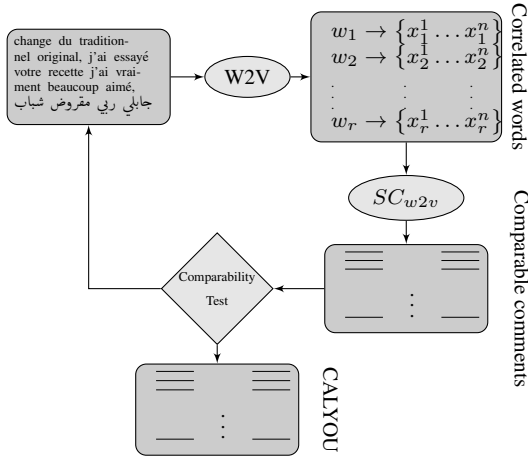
change du traditionnel original, j'ai essayé votre recette j'ai vraiment beaucoup aimé, جابلي ربي مقروض شباب

W2V

$w_1 \rightarrow \{x_1^1 \dots x_1^n\}$
$w_2 \rightarrow \{x_2^1 \dots x_2^n\}$
$\vdots \quad \vdots \quad \vdots$
$w_r \rightarrow \{x_r^1 \dots x_r^n\}$

Correlated words

$SC_{w2v}$

Comparable comments

Comparability Test

CALYOU